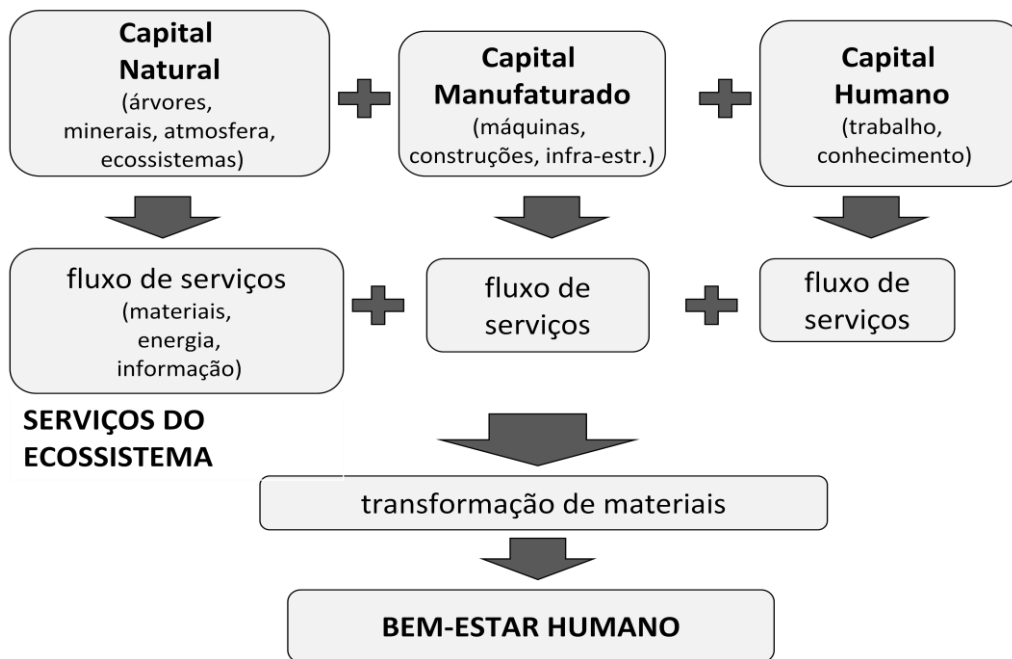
Capital Natural
(árvores, minerais, atmosfera, ecossistemas)

Capital Manufaturado
(máquinas, construções, infra-estr.)

Capital Humano
(trabalho, conhecimento)

fluxo de serviços
(materiais, energia, informação)

fluxo de serviços

fluxo de serviços

SERVIÇOS DO ECOSSISTEMA

transformação de materiais

BEM-ESTAR HUMANO